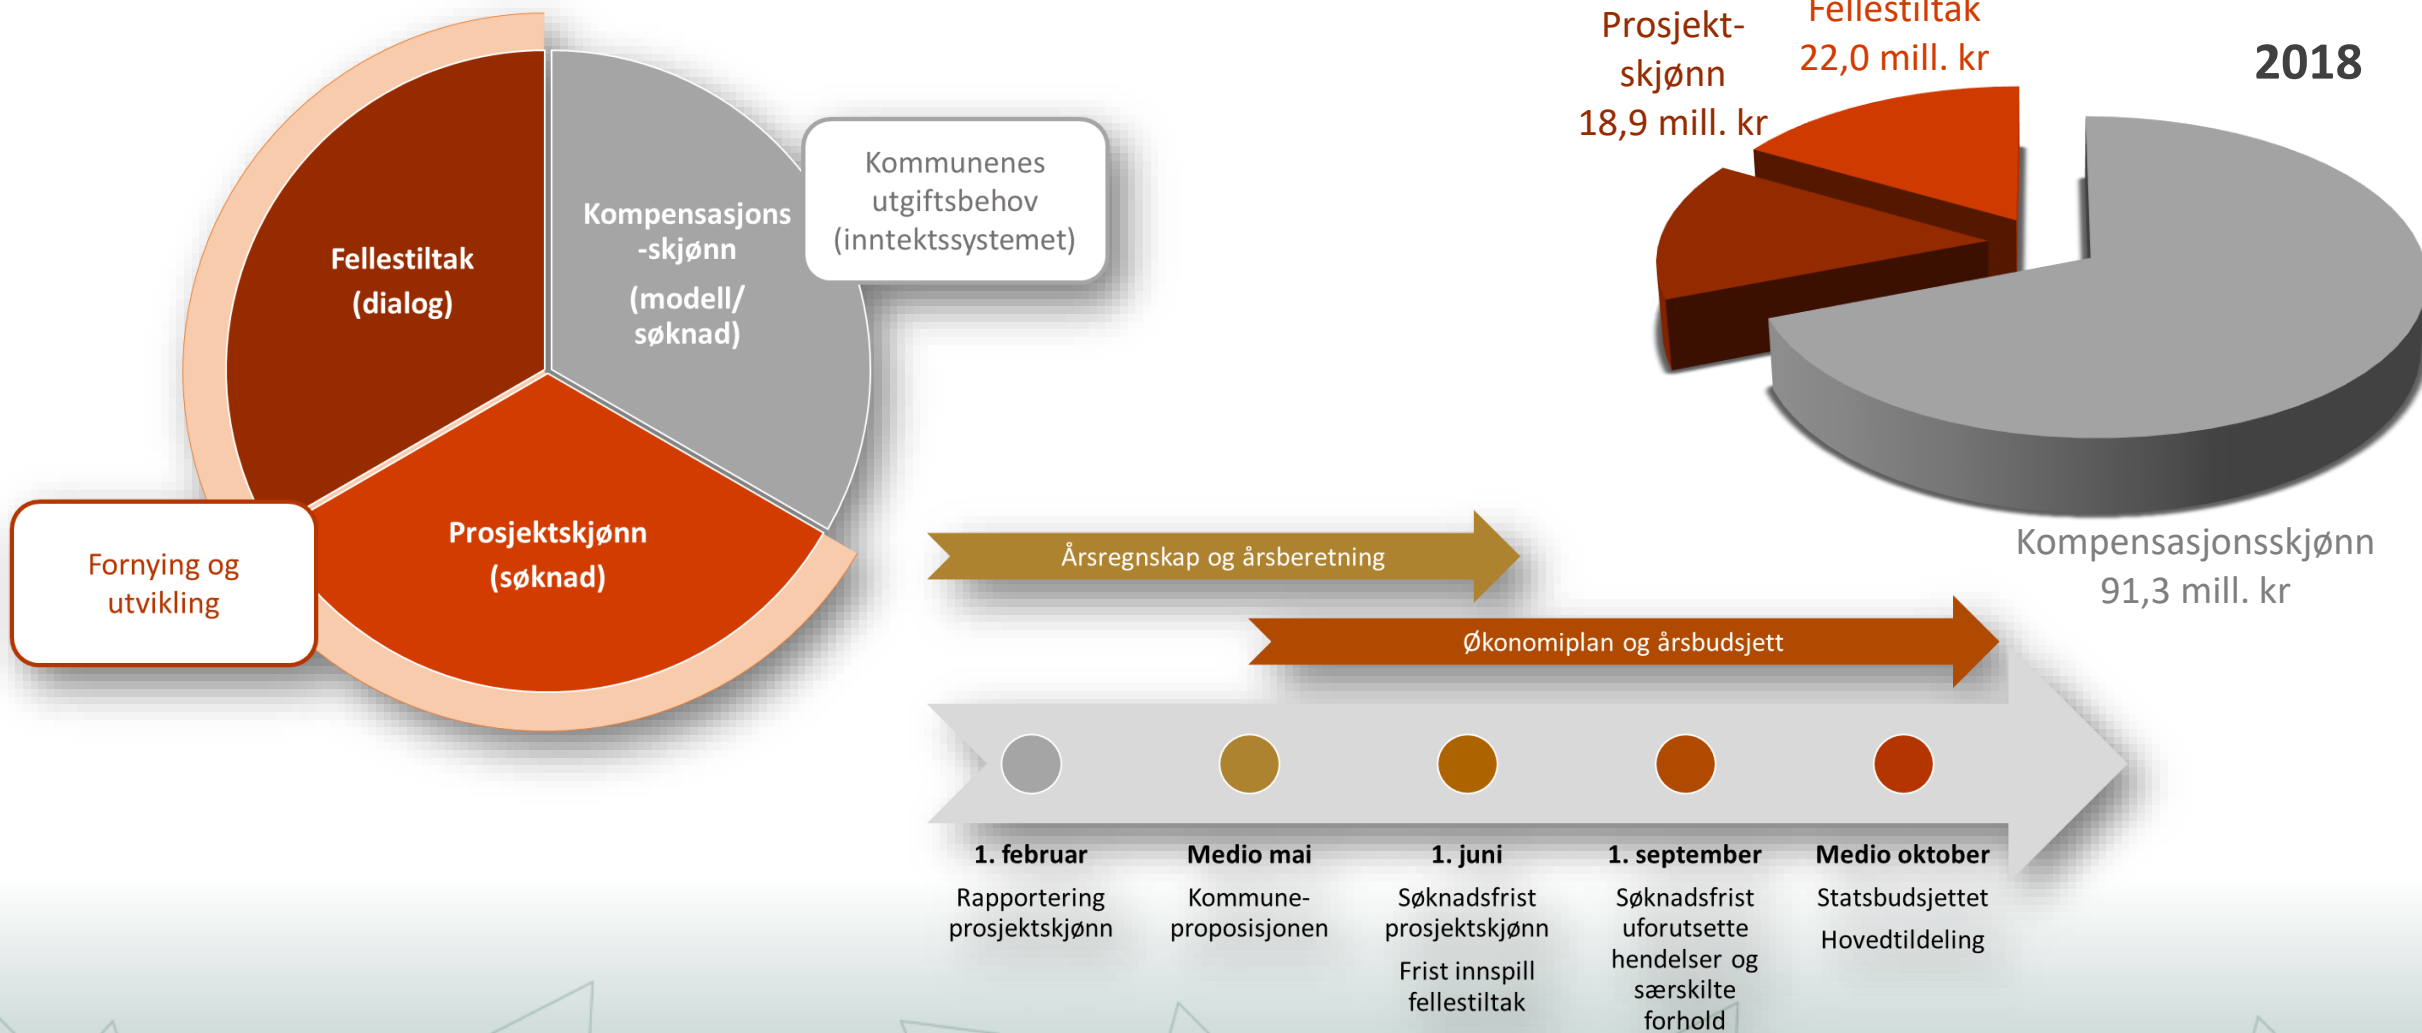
Fellestiltak (dialog)

Kompensasjons -skjønn (modell/ søknad)

Kommunenes utgiftsbehov (inntektssystemet)

Prosjektskjønn (søknad)

Fornying og utvikling

Prosjekt-skjønn 18,9 mill. kr

Fellestiltak 22,0 mill. kr

2018

Kompensasjonsskjønn 91,3 mill. kr

Årsregnskap og årsberetning

Økonomiplan og årsbudsjett

1. februar
Rapportering prosjektskjønn

Medio mai
Kommune-proposisjonen

1. juni
Søknadsfrist prosjektskjønn
Frist innspill fellestiltak

1. september
Søknadsfrist uforutsette hendelser og særskilte forhold

Medio oktober
Statsbudsjettet
Hovedtildeling